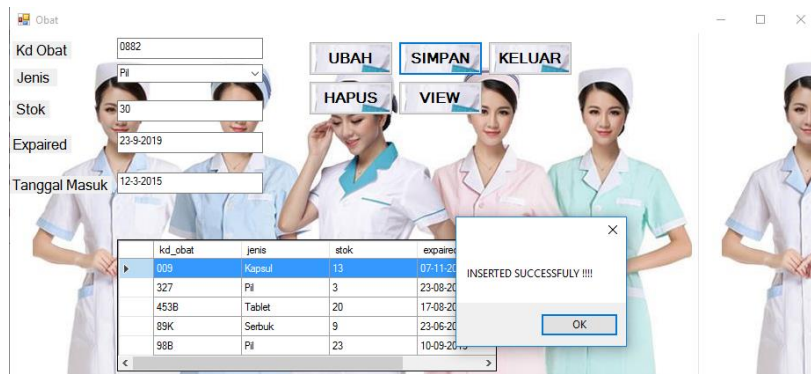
Obat

Kd Obat 0882

Jenis Pil

Stok 30

Expaired 23-9-2019

Tanggal Masuk 12-3-2015

UBAH SIMPAN KELUAR

HAPUS VIEW

| | kd_obat | jenis | stok | expaired |
|---|---|---|---|---|
| ▸ | 009 | Kapsul | 13 | 07-11-20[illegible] |
| | 327 | Pil | 3 | 23-08-20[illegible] |
| | 453B | Tablet | 20 | 17-08-20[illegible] |
| | 89K | Serbuk | 9 | 23-06-20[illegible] |
| | 98B | Pil | 23 | 10-09-20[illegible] |

INSERTED SUCCESSFULY !!!!

OK